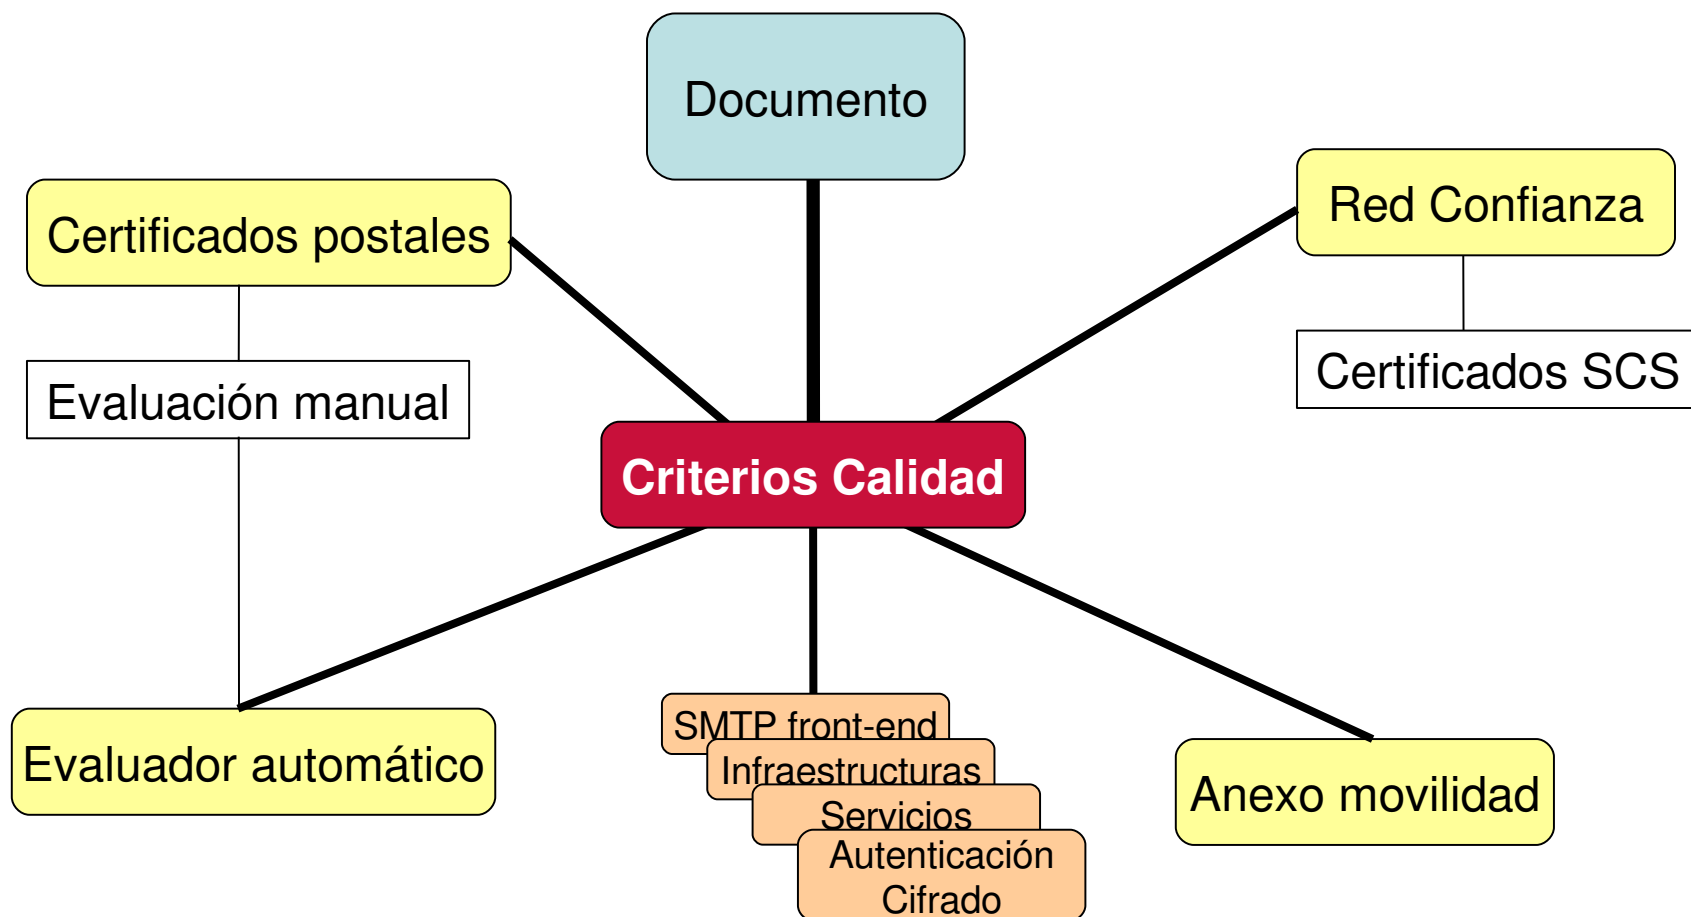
Documento

Certificados postales

Red Confianza

Certificados SCS

Evaluación manual

Criterios Calidad

Evaluador automático

SMTP front-end
Infraestructuras
Servicios
Autenticación
Cifrado

Anexo movilidad